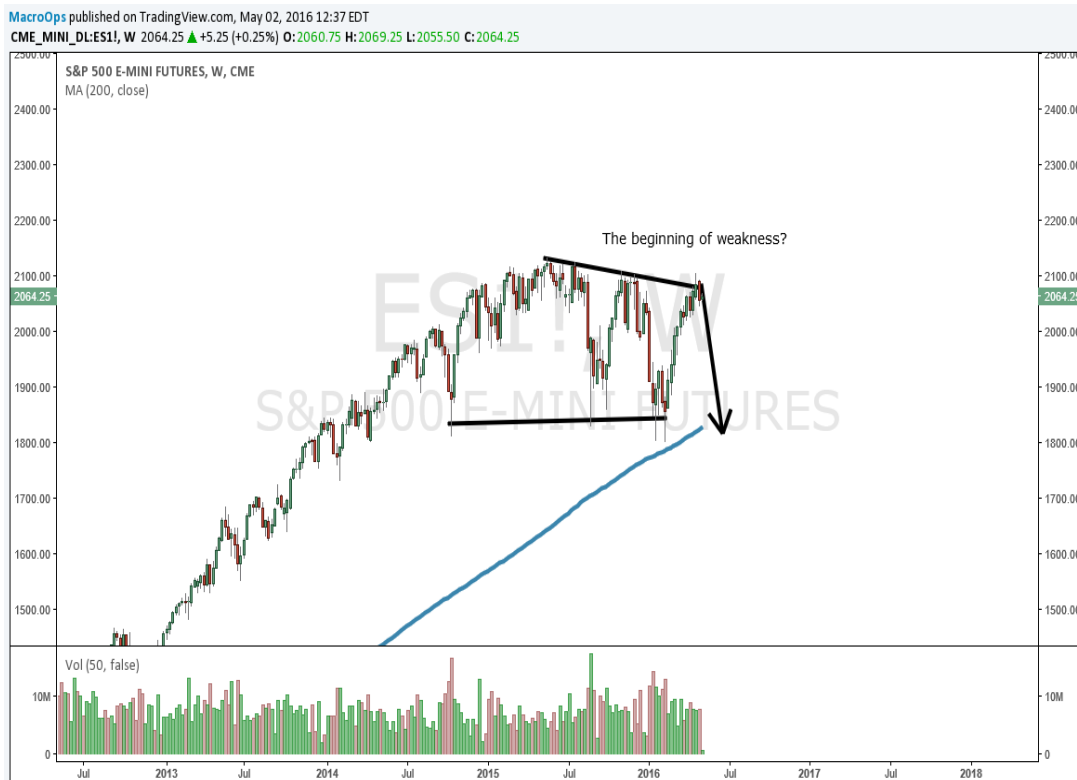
MacroOps published on TradingView.com, May 02, 2016 12:37 EDT
CME_MINI_DL:ES1!, W 2064.25 ▲ +5.25 (+0.25%) O: 2060.75 H: 2069.25 L: 2055.50 C: 2064.25

S&P 500 E-MINI FUTURES, W, CME
MA (200, close)

ES1!, W
S&P 500 E-MINI FUTURES

The beginning of weakness?

2500.00
2400.00
2300.00
2200.00
2100.00
2064.25
2000.00
1900.00
1800.00
1700.00
1600.00
1500.00

Vol (50, false)
10M
0

Jul 2013 Jul 2014 Jul 2015 Jul 2016 Jul 2017 Jul 2018